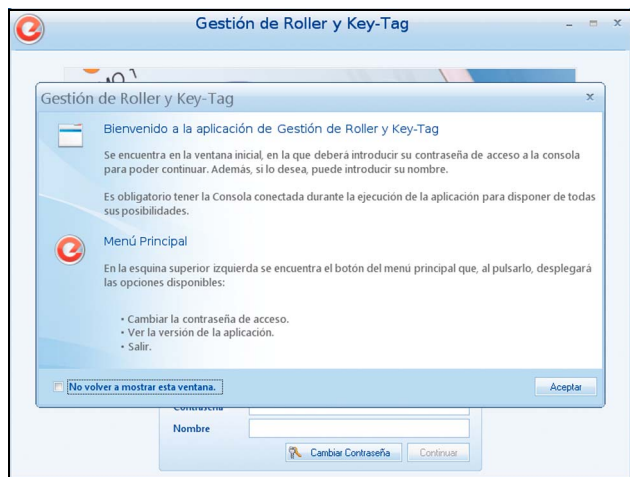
Gestión de Roller y Key-Tag

Gestión de Roller y Key-Tag

Bienvenido a la aplicación de Gestión de Roller y Key-Tag

Se encuentra en la ventana inicial, en la que deberá introducir su contraseña de acceso a la consola para poder continuar. Además, si lo desea, puede introducir su nombre.

Es obligatorio tener la Consola conectada durante la ejecución de la aplicación para disponer de todas sus posibilidades.

Menú Principal

En la esquina superior izquierda se encuentra el botón del menú principal que, al pulsarlo, desplegará las opciones disponibles:

• Cambiar la contraseña de acceso.
• Ver la versión de la aplicación.
• Salir.

No volver a mostrar esta ventana.

Aceptar

Contraseña

Nombre

Cambiar Contraseña

Continuar